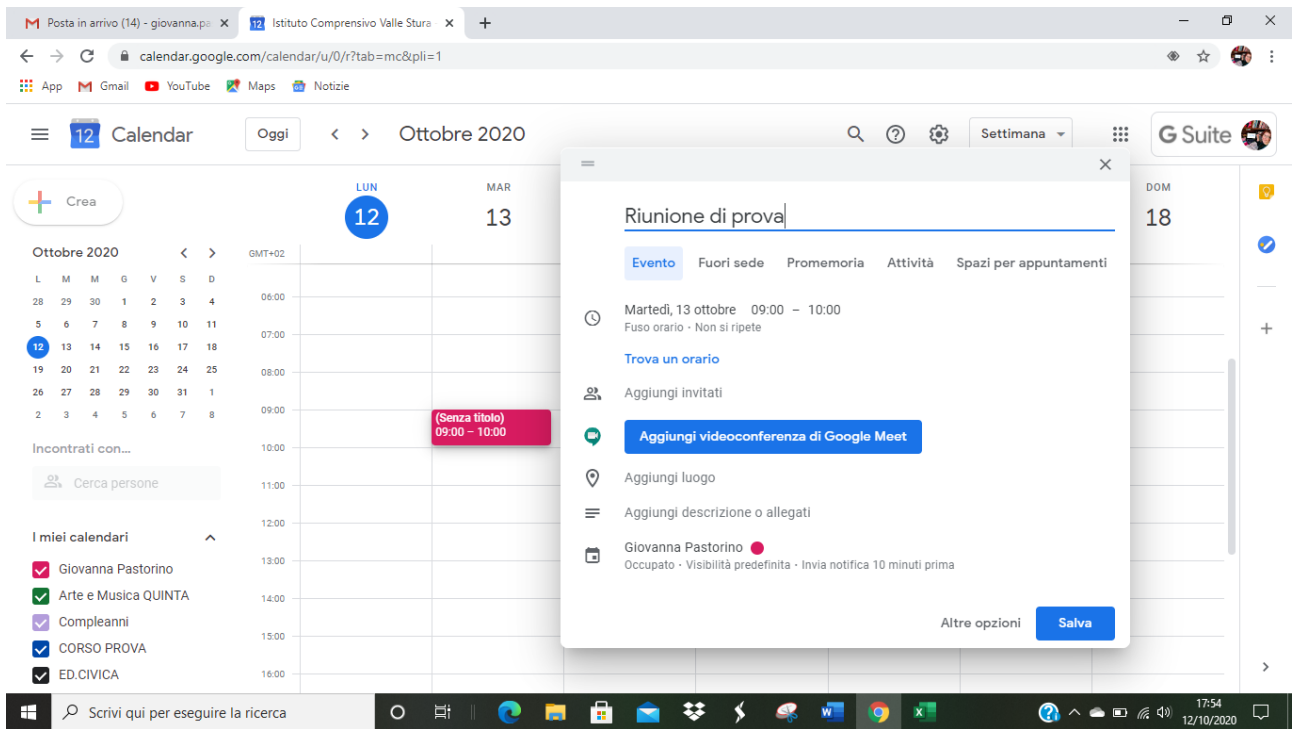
Posta in arrivo (14) - giovanna.pa ×
12 Istituto Comprensivo Valle Stura ×
+

calendar.google.com/calendar/u/0/r?tab=mc&pli=1

App Gmail YouTube Maps Notizie

12 Calendar
Oggi
Ottobre 2020
Settimana
G Suite

Crea

Ottobre 2020

| L | M | M | G | V | S | D |
|---|---|---|---|---|---|---|
| 28 | 29 | 30 | 1 | 2 | 3 | 4 |
| 5 | 6 | 7 | 8 | 9 | 10 | 11 |
| 12 | 13 | 14 | 15 | 16 | 17 | 18 |
| 19 | 20 | 21 | 22 | 23 | 24 | 25 |
| 26 | 27 | 28 | 29 | 30 | 31 | 1 |
| 2 | 3 | 4 | 5 | 6 | 7 | 8 |

Incontrati con...
Cerca persone

I miei calendari
Giovanna Pastorino
Arte e Musica QUINTA
Compleanni
CORSO PROVA
ED.CIVICA

LUN 12
MAR 13
DOM 18

GMT+02
06:00
07:00
08:00
09:00
10:00
11:00
12:00
13:00
14:00
15:00
16:00

(Senza titolo)
09:00 – 10:00

Riunione di prova

Evento Fuori sede Promemoria Attività Spazi per appuntamenti

Martedì, 13 ottobre 09:00 – 10:00
Fuso orario · Non si ripete

Trova un orario

Aggiungi invitati

Aggiungi videoconferenza di Google Meet

Aggiungi luogo

Aggiungi descrizione o allegati

Giovanna Pastorino
Occupato · Visibilità predefinita · Invia notifica 10 minuti prima

Altre opzioni
Salva

Scrivi qui per eseguire la ricerca
17:54
12/10/2020